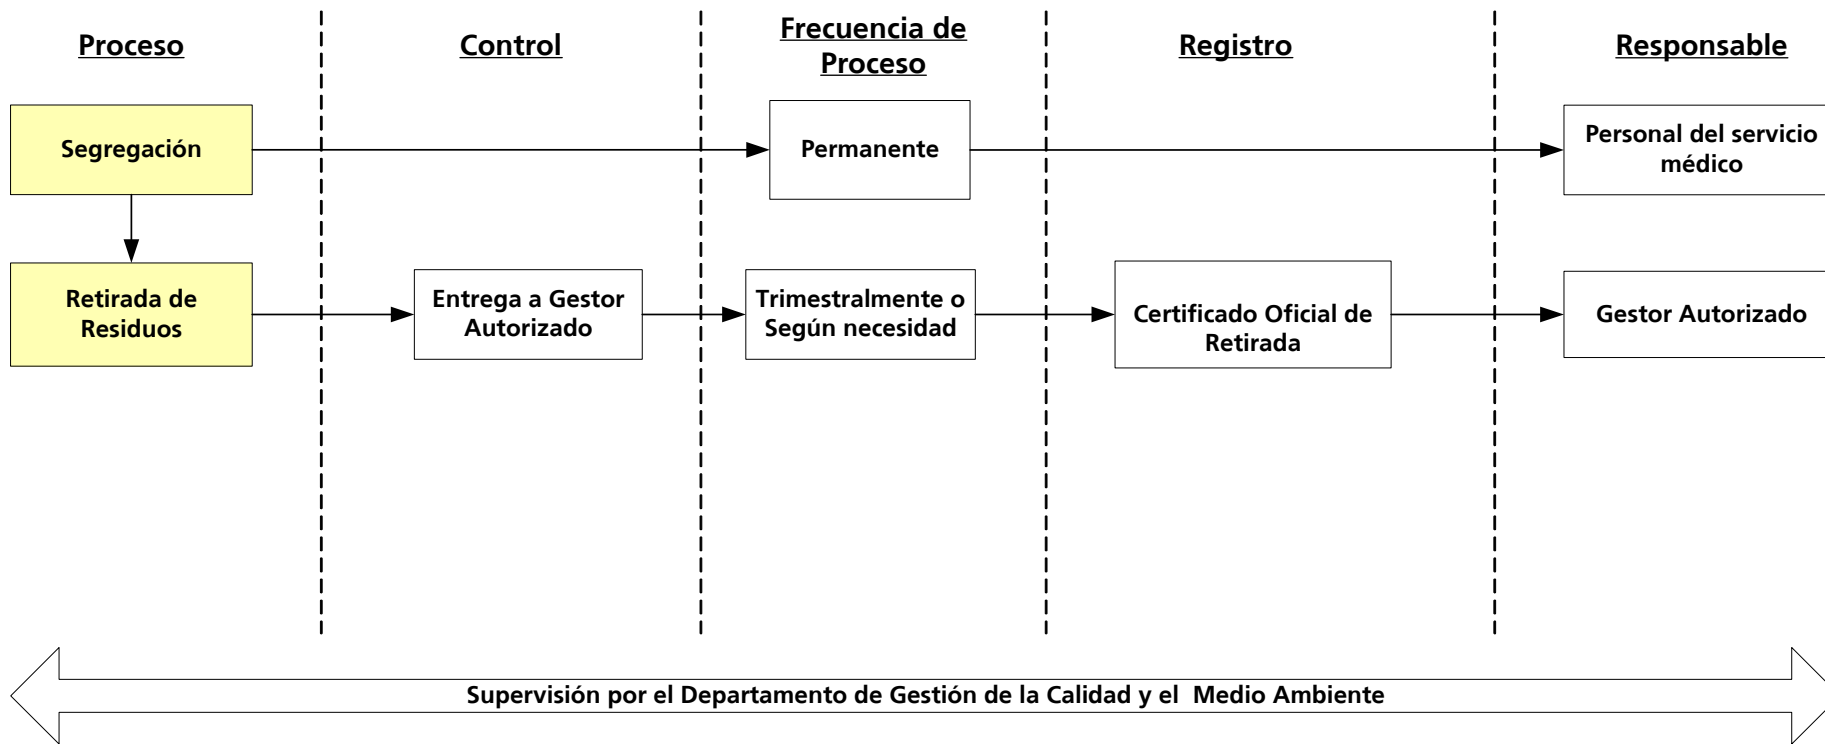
Proceso

Control

Frecuencia de Proceso

Registro

Responsable

Segregación

Permanente

Personal del servicio médico

Retirada de Residuos

Entrega a Gestor Autorizado

Trimestralmente o Según necesidad

Certificado Oficial de Retirada

Gestor Autorizado

Supervisión por el Departamento de Gestión de la Calidad y el Medio Ambiente